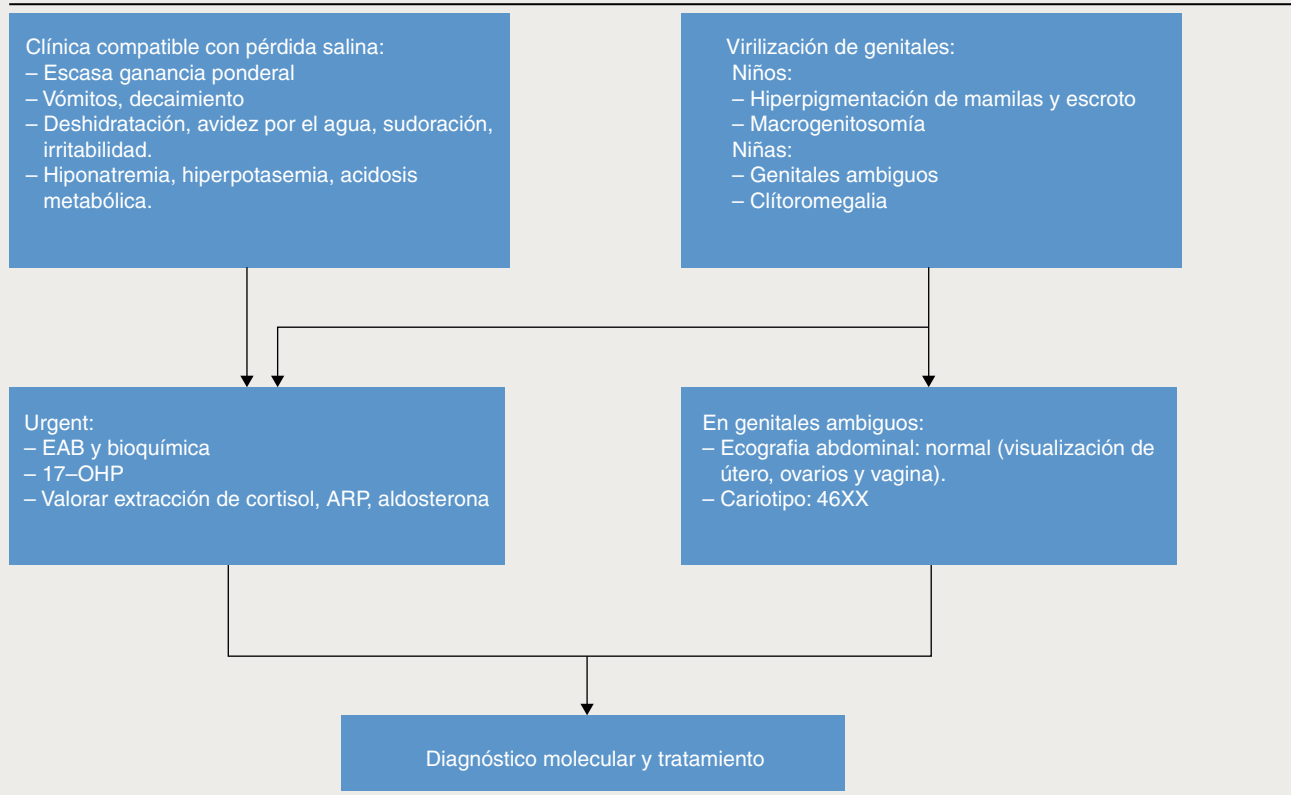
Clínica compatible con pérdida salina:
– Escasa ganancia ponderal
– Vómitos, decaimiento
– Deshidratación, avidez por el agua, sudoración, irritabilidad.
– Hiponatremia, hiperpotasemia, acidosis metabólica.

Virilización de genitales:
Niños:
– Hiperpigmentación de mamilas y escroto
– Macrogenitosomía
Niñas:
– Genitales ambiguos
– Clítoromegalia

Urgent:
– EAB y bioquímica
– 17–OHP
– Valorar extracción de cortisol, ARP, aldosterona

En genitales ambiguos:
– Ecografia abdominal: normal (visualización de útero, ovarios y vagina).
– Cariotipo: 46XX

Diagnóstico molecular y tratamiento